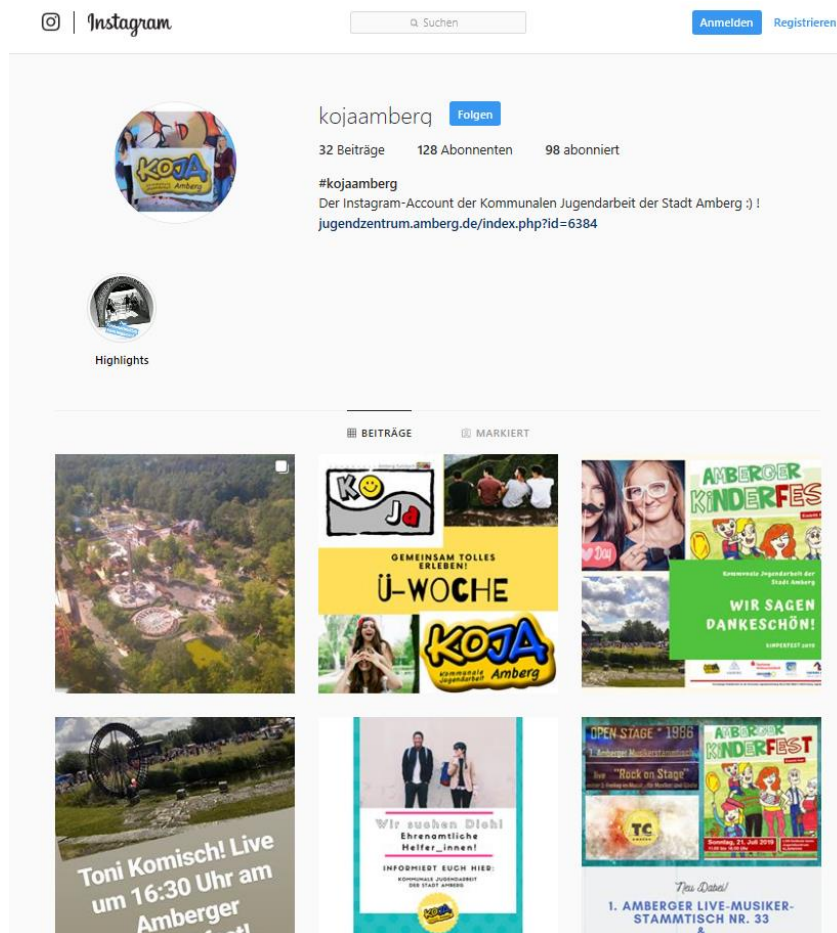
Instagram

Suchen

Anmelden Registrieren

kojaamberg Folgen

32 Beiträge 128 Abonnenten 98 abonniert

#kojaamberg
Der Instagram-Account der Kommunalen Jugendarbeit der Stadt Amberg :) !
jugendzentrum.amberg.de/index.php?id=6384

Highlights

BEITRÄGE MARKIERT

KoJa

GEMEINSAM TOLLES ERLEBEN!

Ü-WOCHE

KOJA Kommunale Jugendarbeit Amberg

AMBERGER KINDERFEST

Kommunale Jugendarbeit der Stadt Amberg

WIR SAGEN DANKESCHÖN!

Toni Komisch! Live um 16:30 Uhr am Amberger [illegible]

Wir suchen Dich!
Ehrenamtliche Helfer_innen!

INFORMIERT EUCH HIER:
KOMMUNALE JUGENDARBEIT DER STADT AMBERG

OPEN STAGE 1966

"Rock on Stage"

AMBERGER KINDERFEST

Sonntag, 21. Juli 2019

Neu Dabei!
1. AMBERGER LIVE-MUSIKER-STAMMTISCH NR. 33